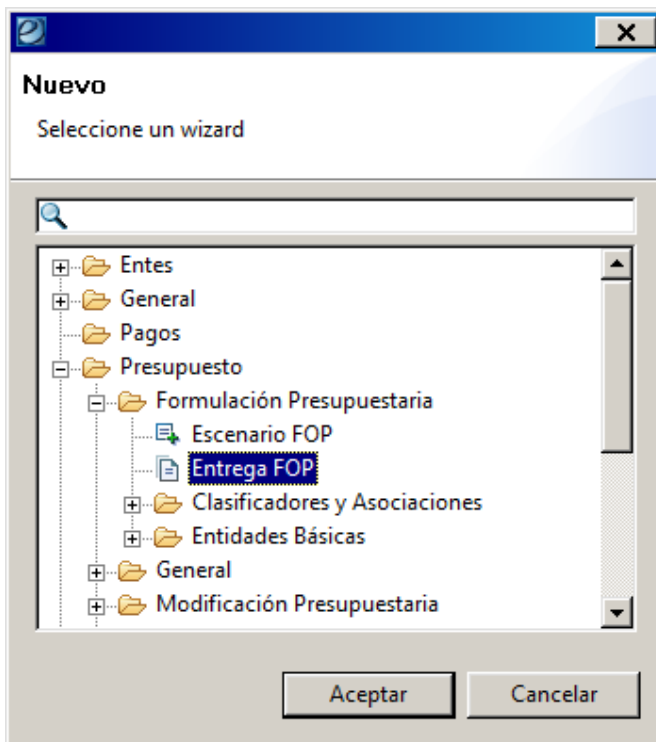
Nuevo

Seleccione un wizard

Entes
General
Pagos
Presupuesto
Formulación Presupuestaria
Escenario FOP
Entrega FOP
Clasificadores y Asociaciones
Entidades Básicas
General
Modificación Presupuestaria

Aceptar
Cancelar